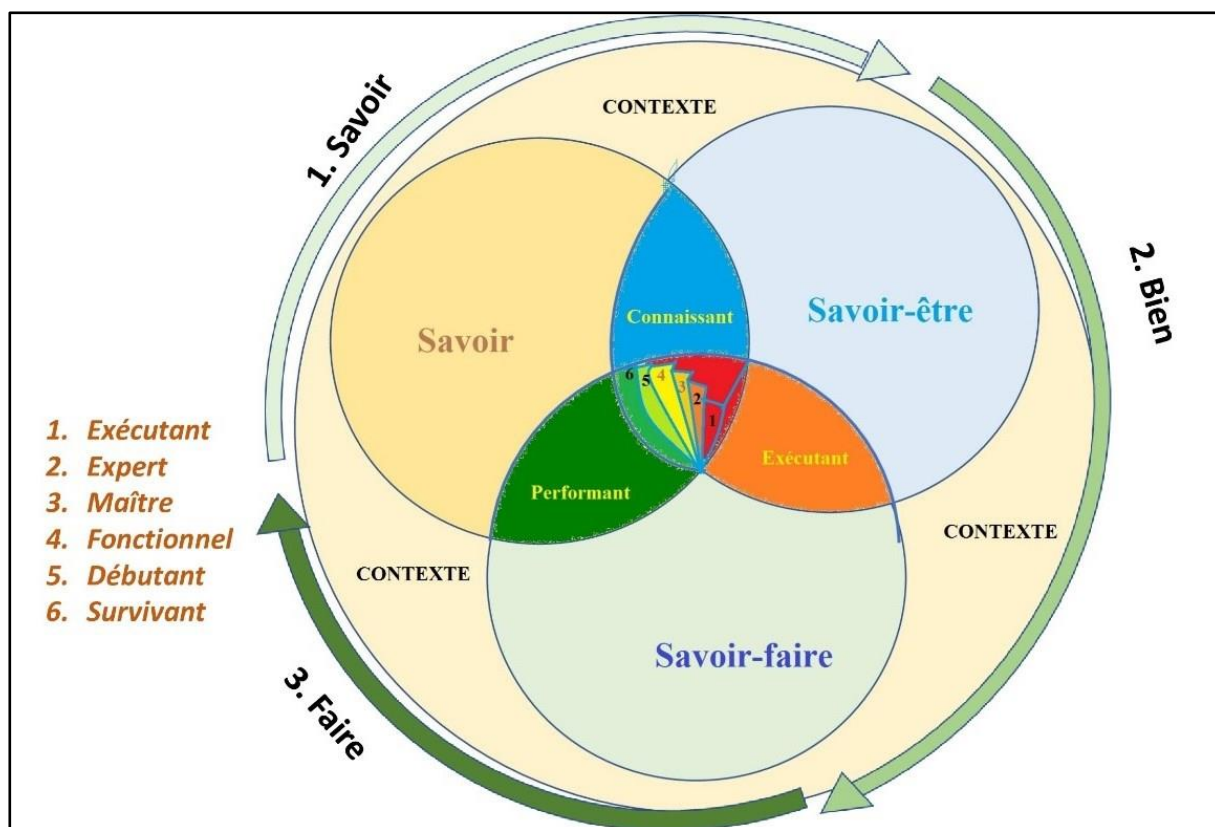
1. Savoir

CONTEXTE

2. Bien

Savoir

Connaissant

Savoir-être

6 5 4 3 2 1

1. Exécutant
2. Expert
3. Maître
4. Fonctionnel
5. Débutant
6. Survivant

Performant

Exécutant

CONTEXTE

CONTEXTE

Savoir-faire

3. Faire